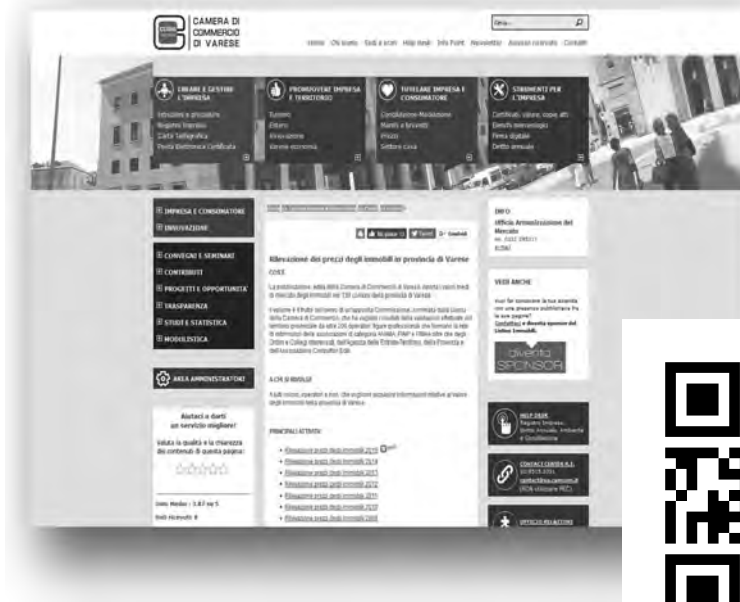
CAMERA DI COMMERCIO DI VARESE

Cerca...

Home Chi siamo Sedi e orari Help desk Info Point Newsletter Assistenza Contatti

CREARE E GESTIRE L'IMPRESA
Istruzioni e procedure
Registro Imprese
Carte Tachigrafiche
Posta Elettronica Certificata

PROMUOVERE IMPRESA E TERRITORIO
Turismo
Estero
Innovazione
Varese economia

TUTELARE IMPRESA E CONSUMATORE
Conciliazione-Mediazione
Marchi e brevetti
Prezzi
Settore casa

STRUMENTI PER L'IMPRESA
Certificati, visure, copie atti
Elenchi merceologici
Firma digitale
Diritto annuale

IMPRESA E CONSUMATORE
INNOVAZIONE

CONVEGNI E SEMINARI
CONTRIBUTI
PROGETTI E OPPORTUNITA'
TRASPARENZA
STUDI E STATISTICA
MODULISTICA

AREA AMMINISTRATORI

Aiutaci a darti un servizio migliore!
Valuta la qualità e la chiarezza dei contenuti di questa pagina:

Voto Medio : 3.87 su 5
Voti Ricevuti: 8

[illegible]

Mi piace Tweet G+ Condividi

Rilevazione dei prezzi degli immobili in provincia di Varese

COS'E

La pubblicazione, edita dalla Camera di Commercio di Varese, riporta i valori medi di mercato degli immobili nei 139 comuni della provincia di Varese.

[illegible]

A CHI SI RIVOLGE

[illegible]

PRINCIPALI ATTIVITA'

Rilevazione prezzi degli immobili 2015
Rilevazione prezzi degli immobili 2014
Rilevazione prezzi degli immobili 2013
Rilevazione prezzi degli immobili 2012
Rilevazione prezzi degli immobili 2011
Rilevazione prezzi degli immobili 2010
Rilevazione prezzi degli immobili 2009

INFO
Ufficio Amministrazione del Mercato
tel. 0332 295311
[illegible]

VEDI ANCHE

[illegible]
diventa SPONSOR

HELP DESK
Registro Imprese, Diritto Annuale, Ambiente e Conciliazione

CONTACT CENTER R.I.
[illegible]

UFFICIO RELAZIONI